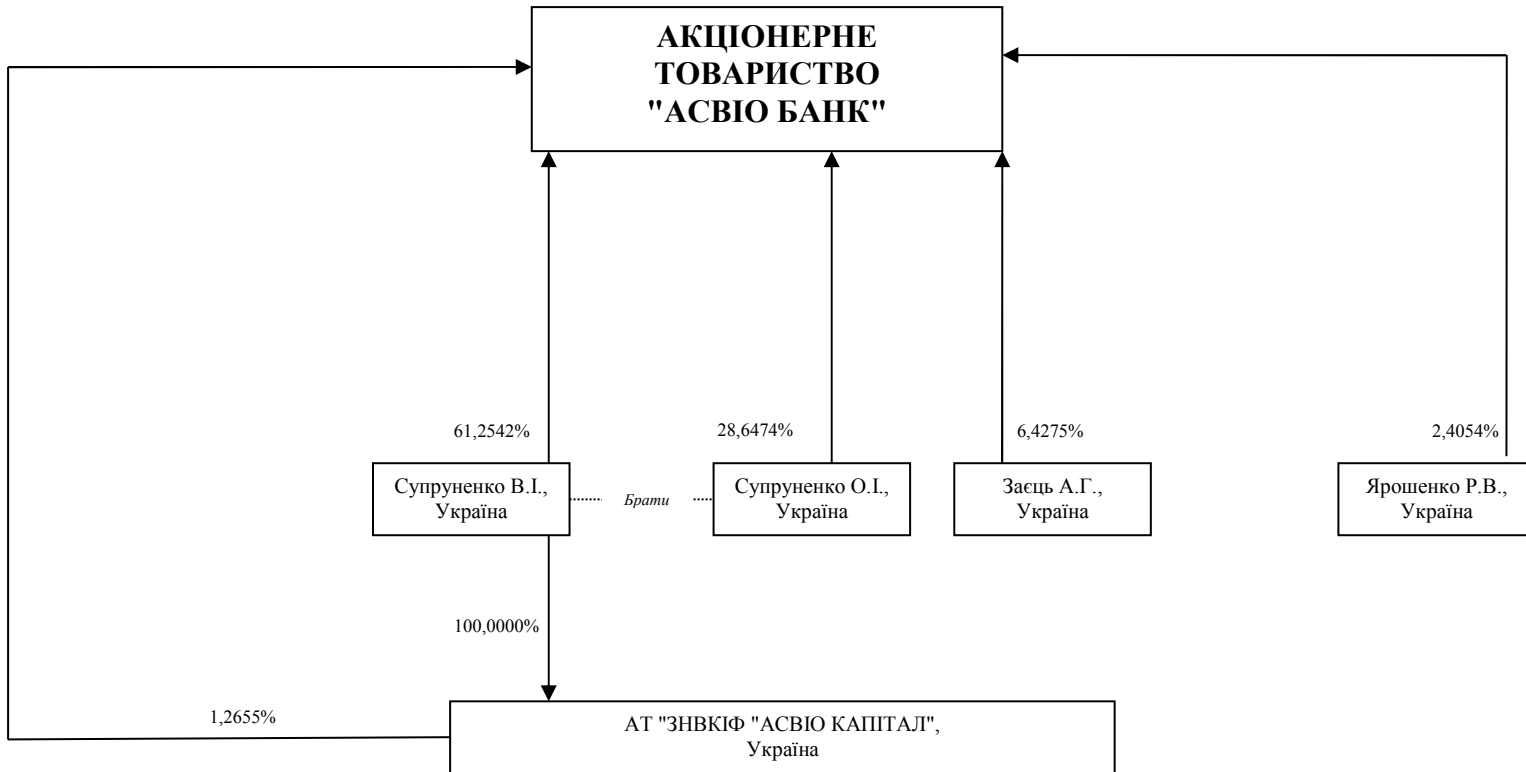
АКЦІОНЕРНЕ ТОВАРИСТВО "АСВІО БАНК"

61,2542%

28,6474%

6,4275%

2,4054%

Супруненко В.І., Україна

Брати

Супруненко О.І., Україна

Заєць А.Г., Україна

Ярошенко Р.В., Україна

100,0000%

1,2655%

АТ "ЗНВКІФ "АСВІО КАПІТАЛ", Україна